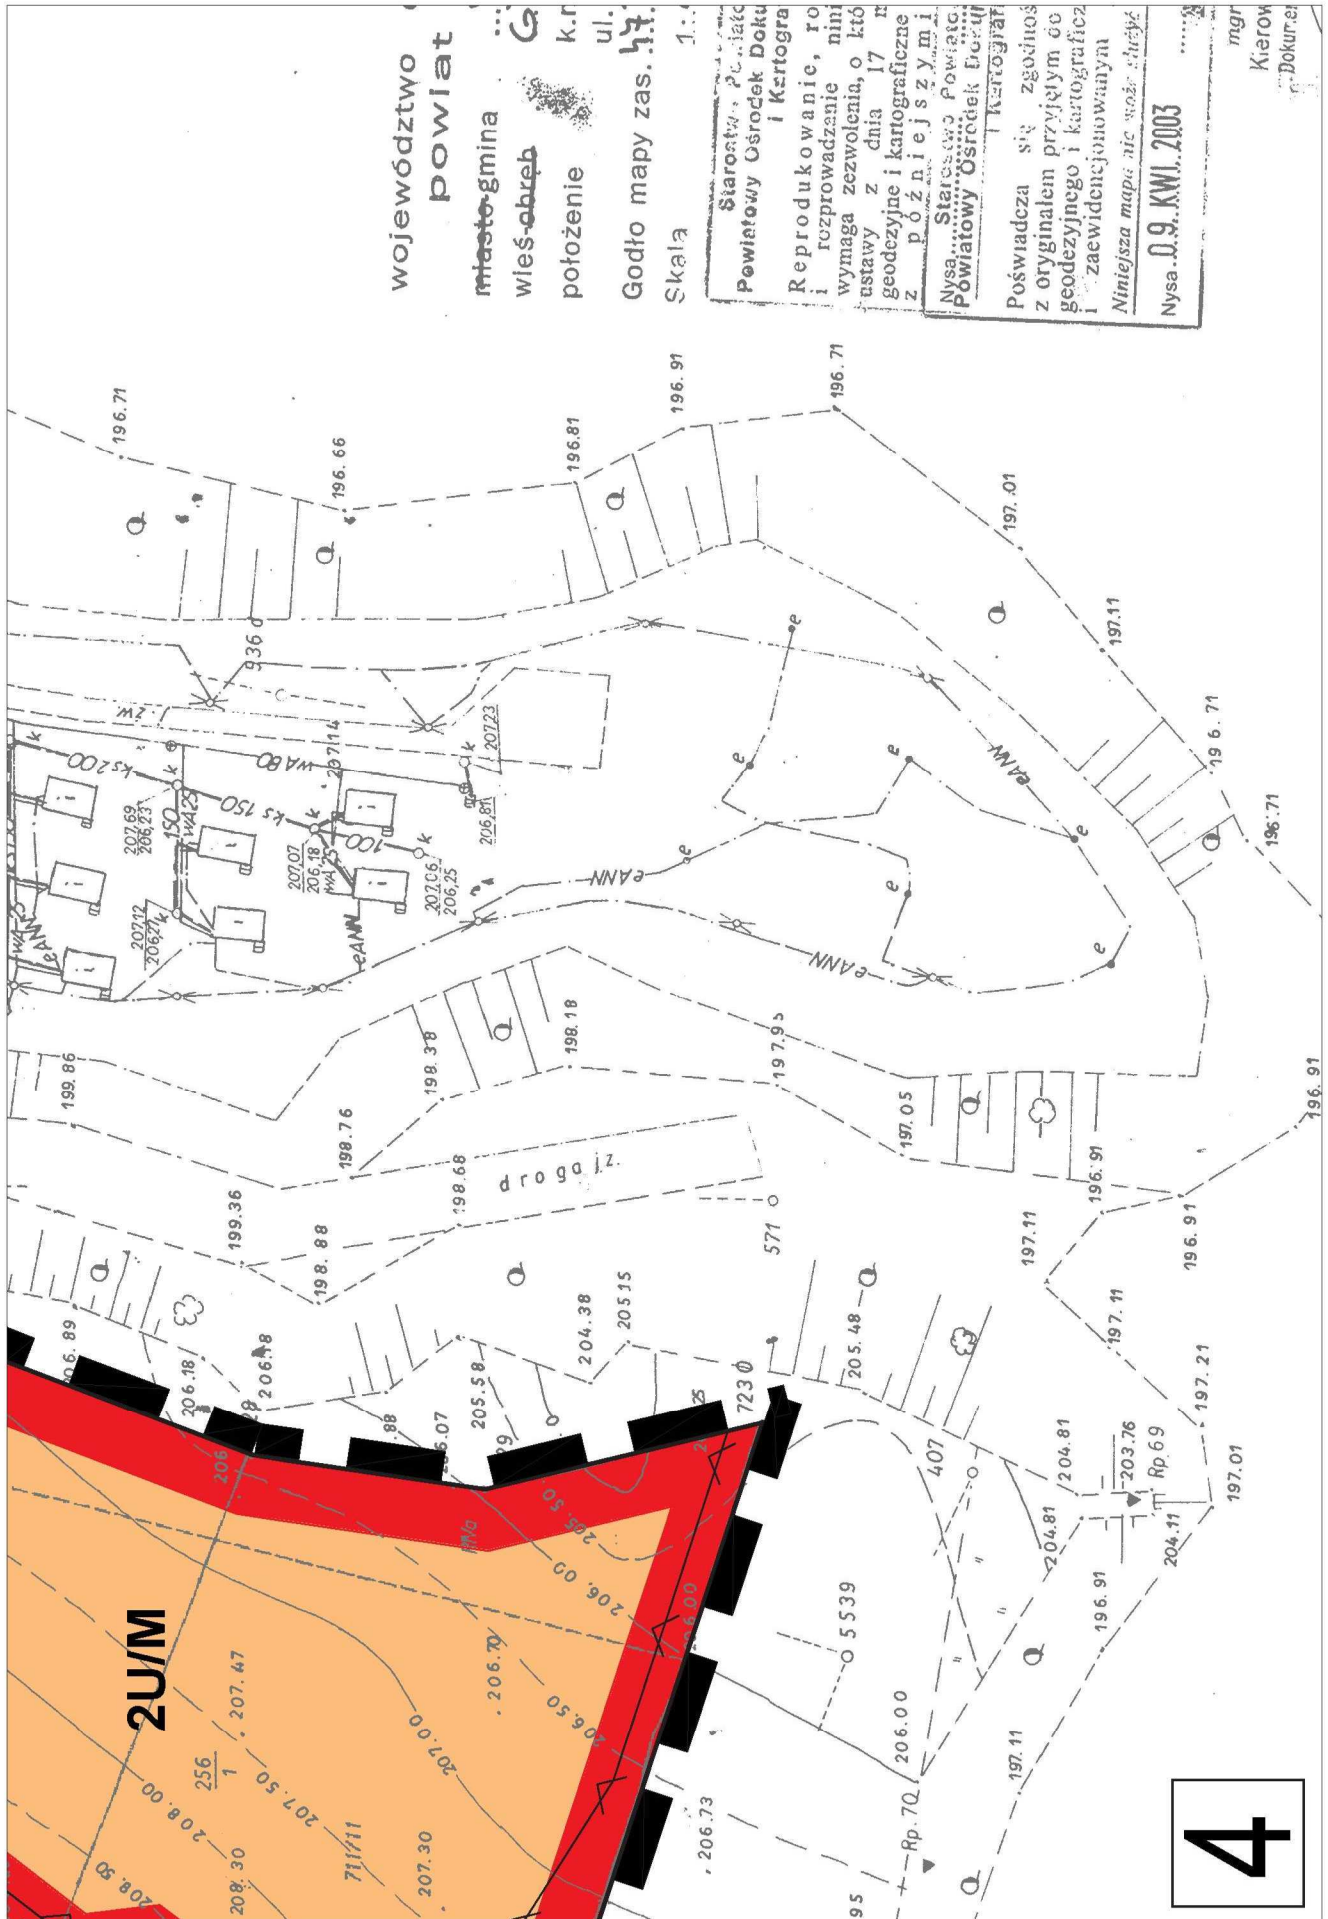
województwo
powiat
miasto gmina
wieś obręb
położenie
Godło mapy zas.
Skala
G
k.r
ul.
1:

Starostwo Powiatowy Ośrodek Dokumentacji i Kartografii
Reprodukowanie, rozpowszechnianie i rozprowadzanie niniejszej mapy wymaga zezwolenia, o którym mowa w ustawy z dnia 17 maja geodezyjne i kartograficzne z późniejszymi
Nysa Starostwo Powiatowy Ośrodek Dokumentacji i Kartografii
Poświadcza się zgodność z oryginałem przyjętym do geodezyjnego i kartograficznego zaewidencjonowanym
Niniejsza mapa nie może służyć
Nysa 09. KWI. 2003
mgr
Kierow
Dokumen

196.71
196.66
196.81
196.91
196.71
197.01
197.11
196.71
196.71
196.91
197.05
197.95
198.18
198.38
199.86
198.76
198.68
199.36
198.88
droga j.z.
571
197.11
196.91
196.91
197.11
197.21
197.01
204.81
203.76
Rp.69
204.11
204.81
196.91
407
5539
206.00
197.11
Rp.70
206.73
205.48
723
205.15
204.38
205.58
206.89
206.18
206.18
206
6.07
88
99
336
zw
ks 200
WA80
207.14
207.23
ks 150
150
WA25
207.69
206.23
100
207.07
206.18
WA25
207.06
206.25
206.81
207.12
206.27
k
eANN
e
2U/M
256
1
207.47
208.00
207.50
207.00
206.70
206.50
206.00
205.50
208.50
208.30
207.30
711/11
95
4